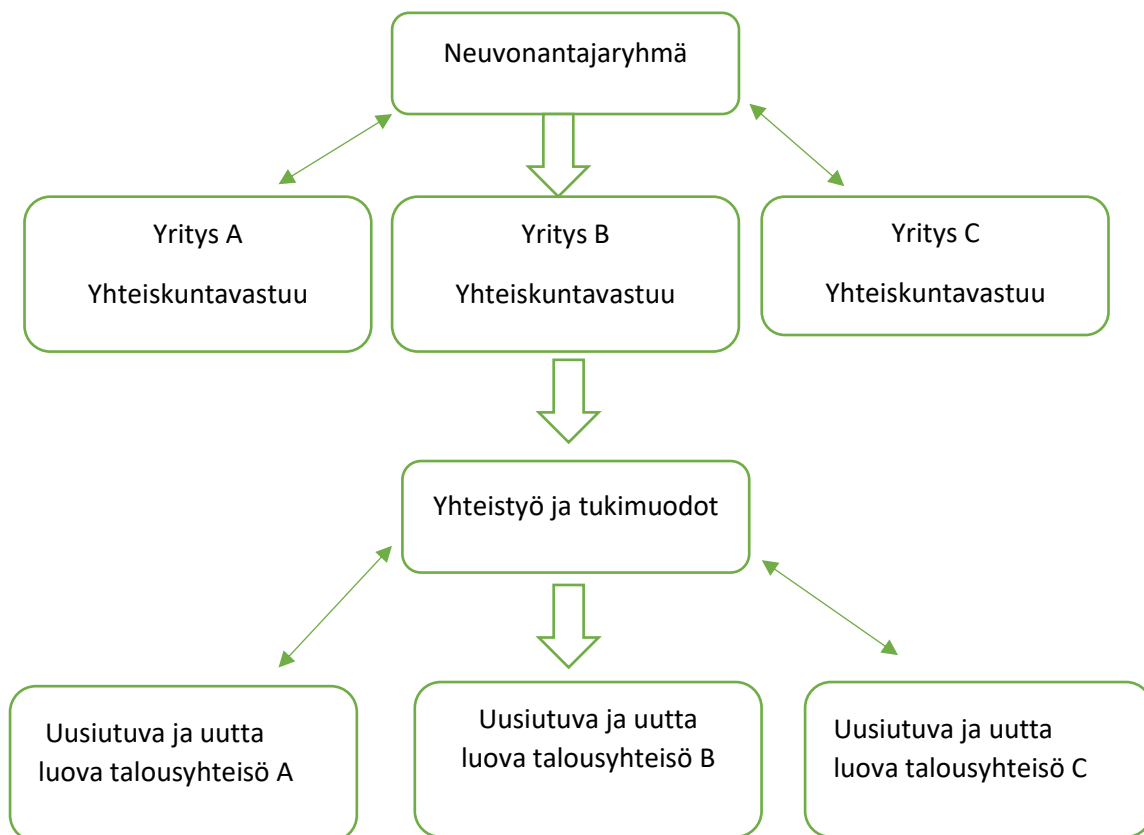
Neuvonantajaryhmä

Yritys A
Yhteiskuntavastuu

Yritys B
Yhteiskuntavastuu

Yritys C
Yhteiskuntavastuu

Yhteistyö ja tukimuodot

Uusiutuva ja uutta luova talousyhteisö A

Uusiutuva ja uutta luova talousyhteisö B

Uusiutuva ja uutta luova talousyhteisö C